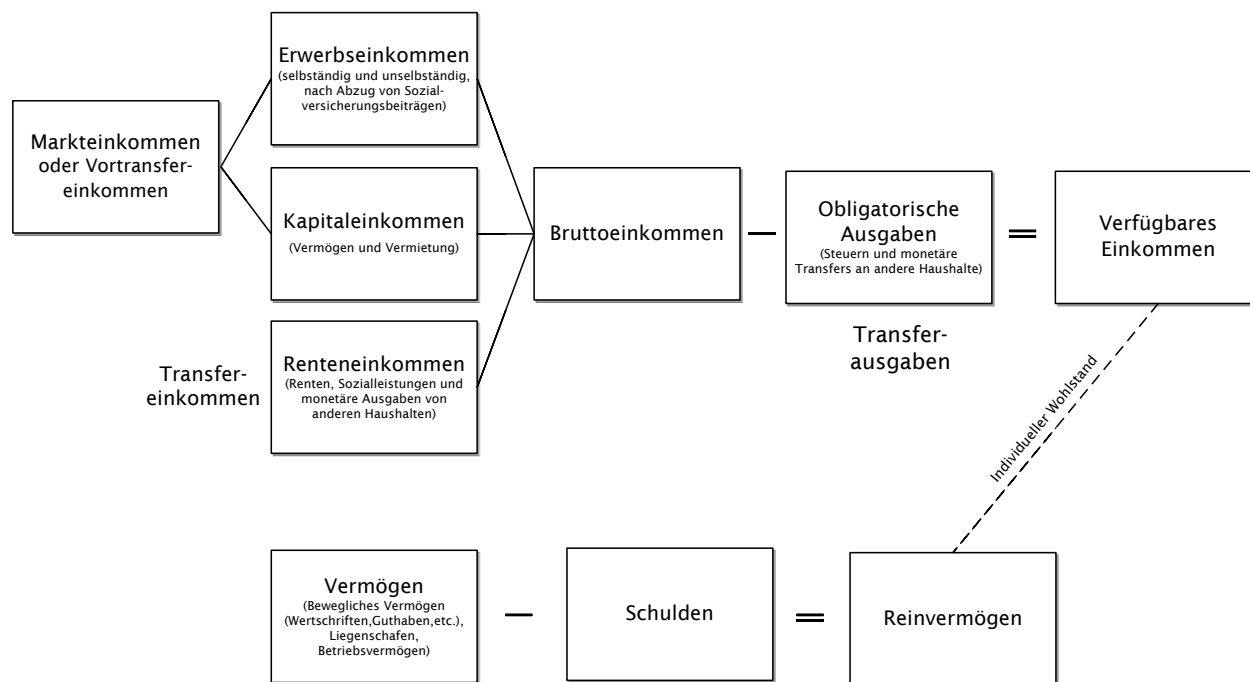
Markteinkommen oder Vortransfereinkommen

Erwerbseinkommen
(selbständig und unselbständig, nach Abzug von Sozialversicherungsbeiträgen)

Kapitaleinkommen
(Vermögen und Vermietung)

Transfereinkommen

Renteneinkommen
(Renten, Sozialleistungen und monetäre Ausgaben von anderen Haushalten)

Bruttoeinkommen

—

Obligatorische Ausgaben
(Steuern und monetäre Transfers an andere Haushalte)

Transferausgaben

=

Verfügbares Einkommen

Individueller Wohlstand

Vermögen
(Bewegliches Vermögen (Wertschriften,Guthaben,etc.), Liegenschafen, Betriebsvermögen)

—

Schulden

=

Reinvermögen